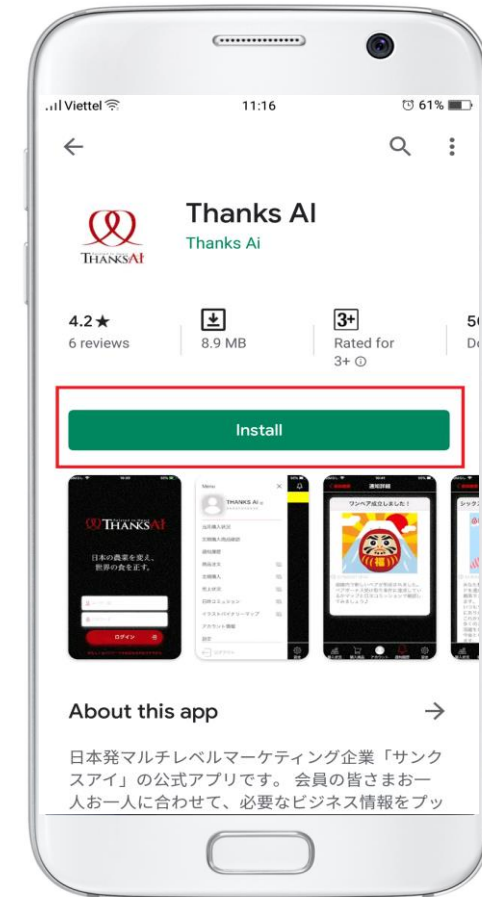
Viettel 11:16 61%

THANKSAI

Thanks AI
Thanks Ai

4.2★
6 reviews

8.9 MB

3+
Rated for 3+ ⓘ

5
D

Install

THANKSAI
日本の農業を変え、世界の食を正す。
ログイン

Menu
THANKS Ai

ワンペア成立しました！

About this app →

日本発マルチレベルマーケティング企業「サンクスアイ」の公式アプリです。 会員の皆さまお一人お一人に合わせて、必要なビジネス情報をプッ